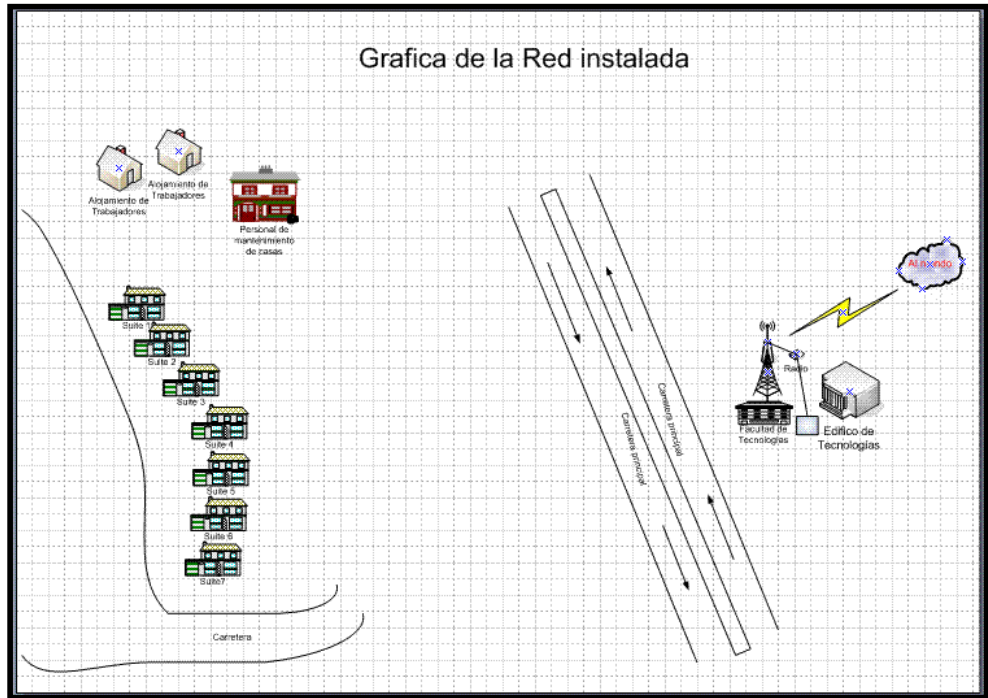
Grafica de la Red instalada

Alojamiento de Trabajadores

Alojamiento de Trabajadores

Personal de mantenimiento de casas

Al mundo

Suite 1

Suite 2

Suite 3

Suite 4

Suite 5

Suite 6

Suite7

Carretera principal

Carretera principal

Radio

Facultad de Tecnologias

Edificio de Tecnologias

Carretera